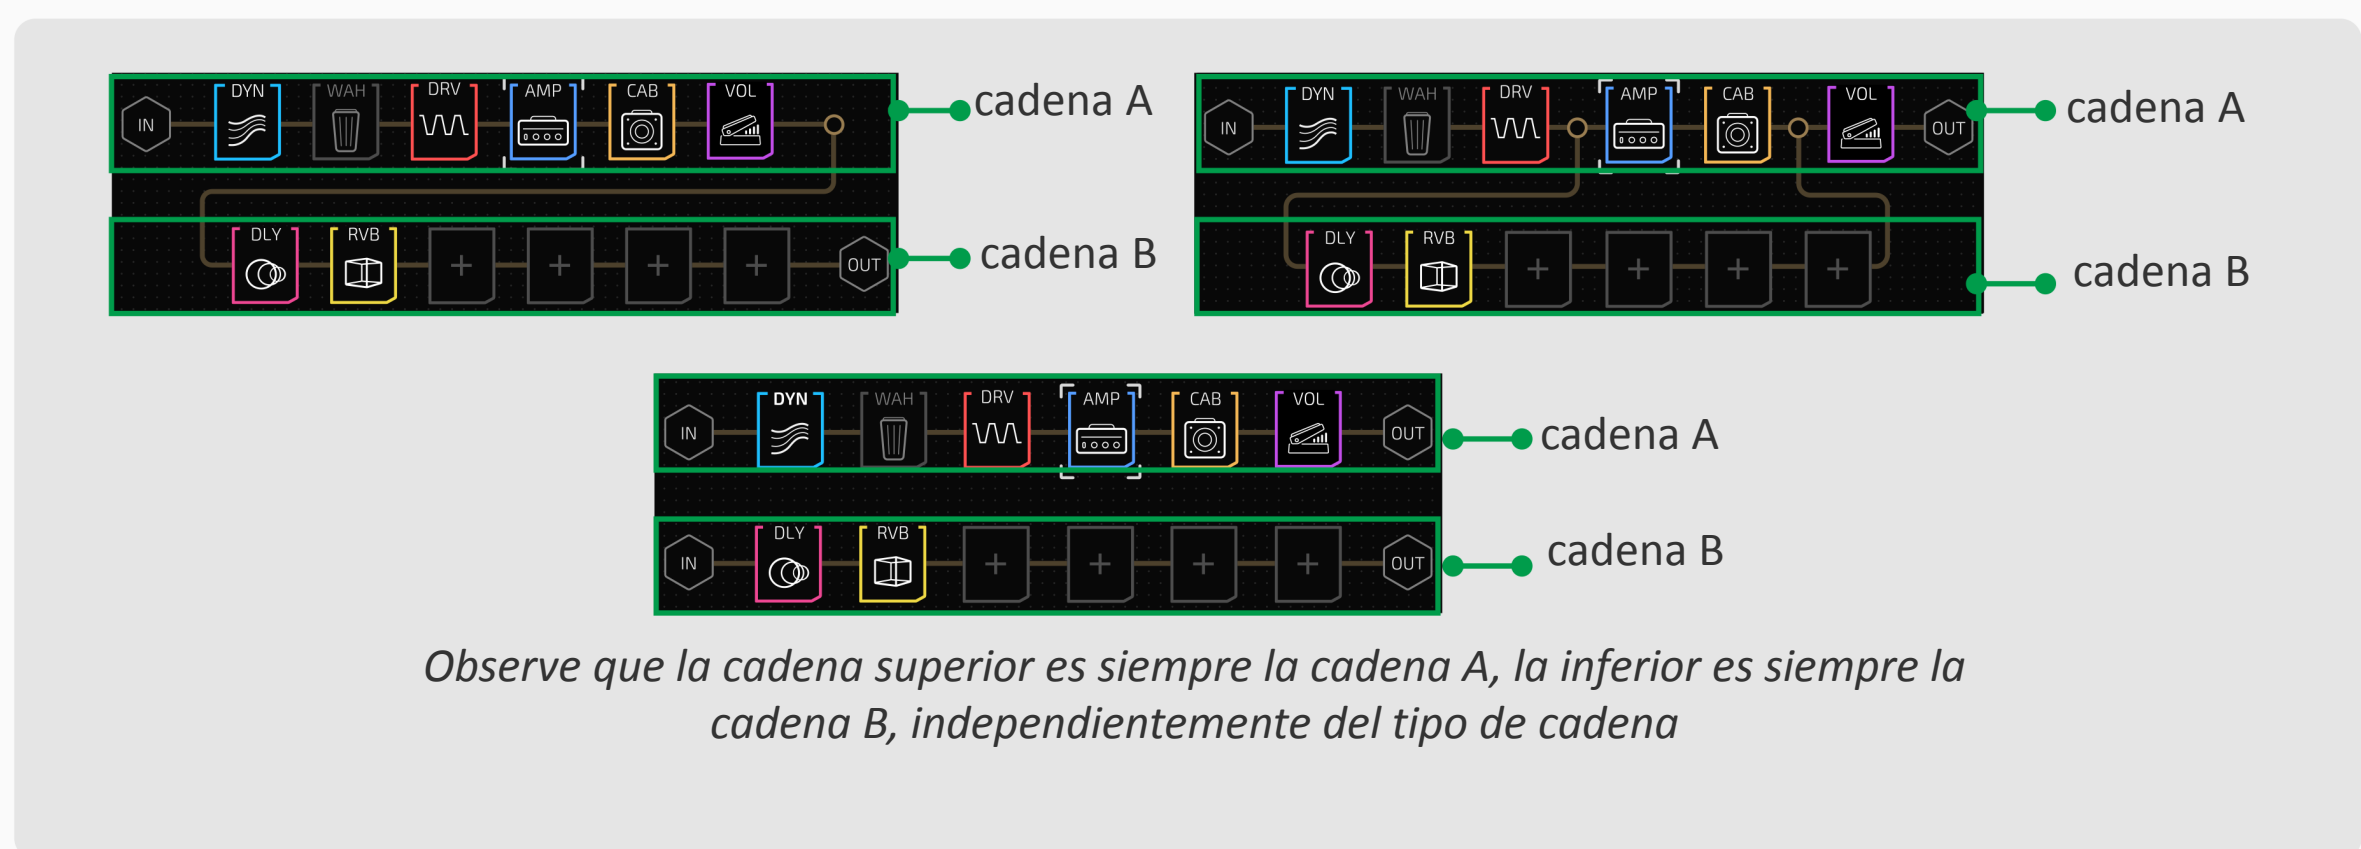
IN DYN WAH DRV AMP CAB VOL

cadena A

DLY RVB + + + + OUT

cadena B

IN DYN WAH DRV AMP CAB VOL OUT

cadena A

DLY RVB + + + +

cadena B

IN DYN WAH DRV AMP CAB VOL OUT

cadena A

IN DLY RVB + + + + OUT

cadena B

*Observe que la cadena superior es siempre la cadena A, la inferior es siempre la cadena B, independientemente del tipo de cadena*